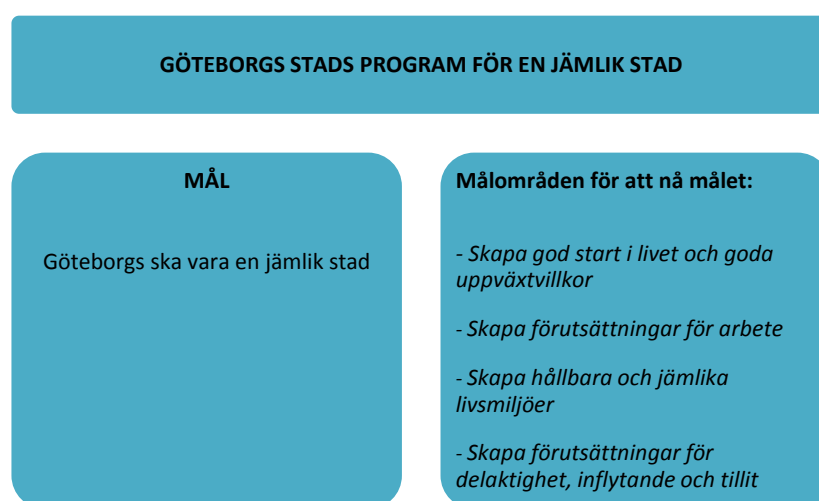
GÖTEBORGS STADS PROGRAM FÖR EN JÄMLIK STAD

MÅL

Göteborgs ska vara en jämlik stad

Målområden för att nå målet:

*- Skapa god start i livet och goda uppväxtvillkor*

*- Skapa förutsättningar för arbete*

*- Skapa hållbara och jämlika livsmiljöer*

*- Skapa förutsättningar för delaktighet, inflytande och tillit*